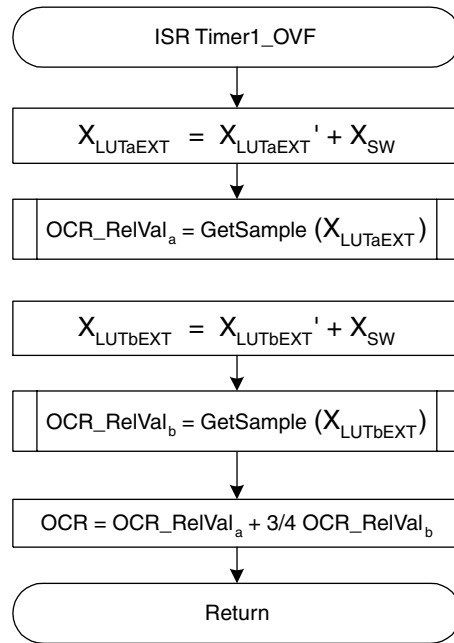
ISR Timer1_OVF

$X_{LUTaEXT} = X_{LUTaEXT}' + X_{SW}$

OCR_RelVal$_a$ = GetSample ($X_{LUTaEXT}$)

$X_{LUTbEXT} = X_{LUTbEXT}' + X_{SW}$

OCR_RelVal$_b$ = GetSample ($X_{LUTbEXT}$)

OCR = OCR_RelVal$_a$ + 3/4 OCR_RelVal$_b$

Return